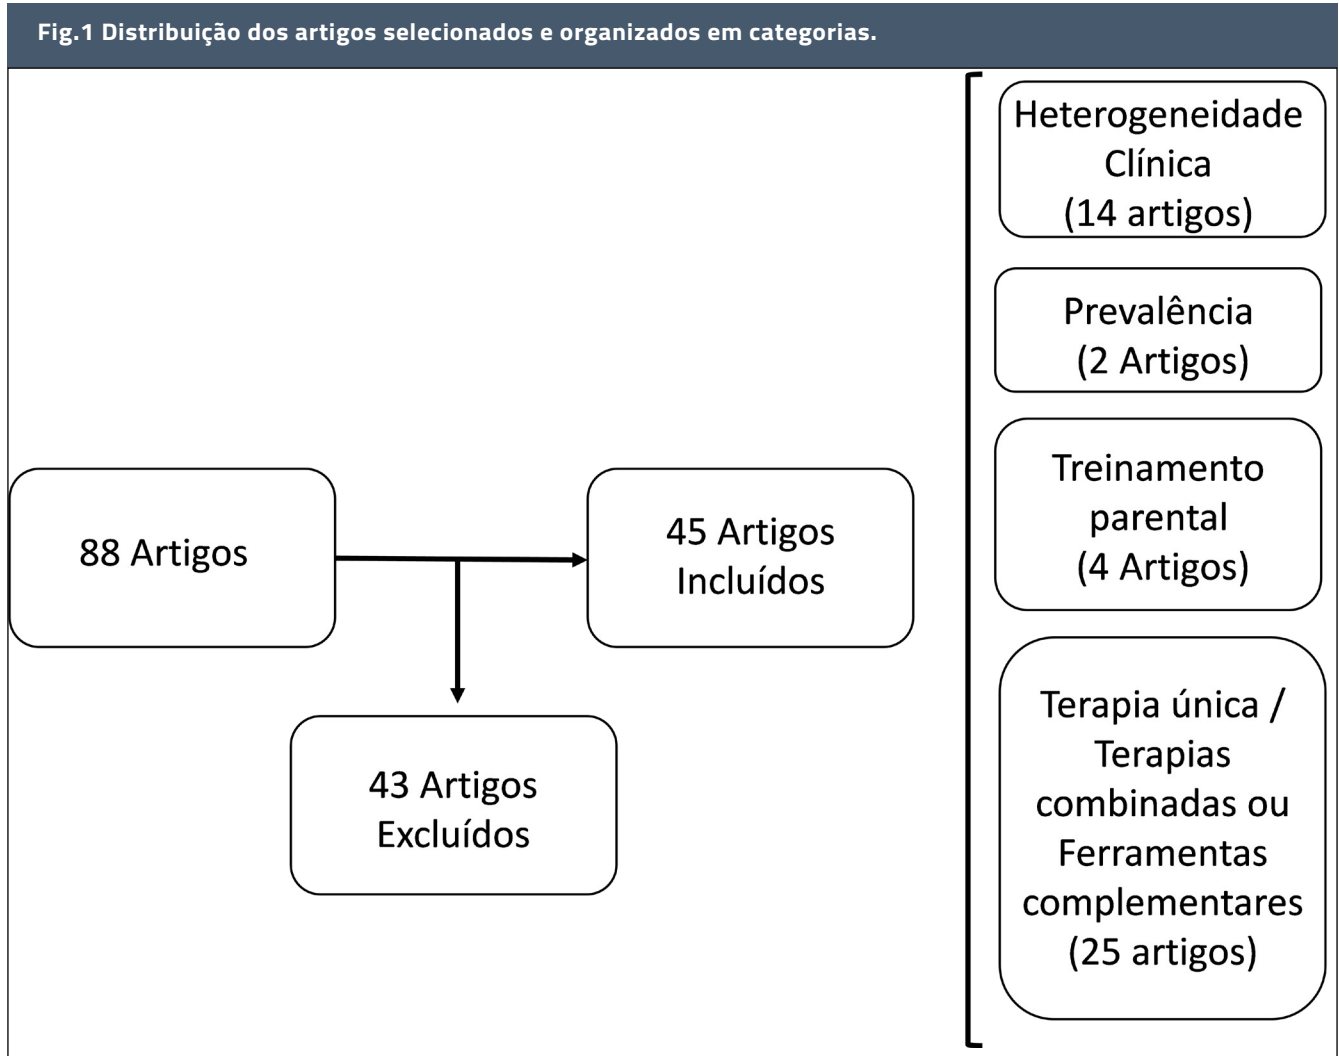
Fig.1 Distribuição dos artigos selecionados e organizados em categorias.

88 Artigos

45 Artigos Incluídos

43 Artigos Excluídos

Heterogeneidade Clínica (14 artigos)

Prevalência (2 Artigos)

Treinamento parental (4 Artigos)

Terapia única / Terapias combinadas ou Ferramentas complementares (25 artigos)